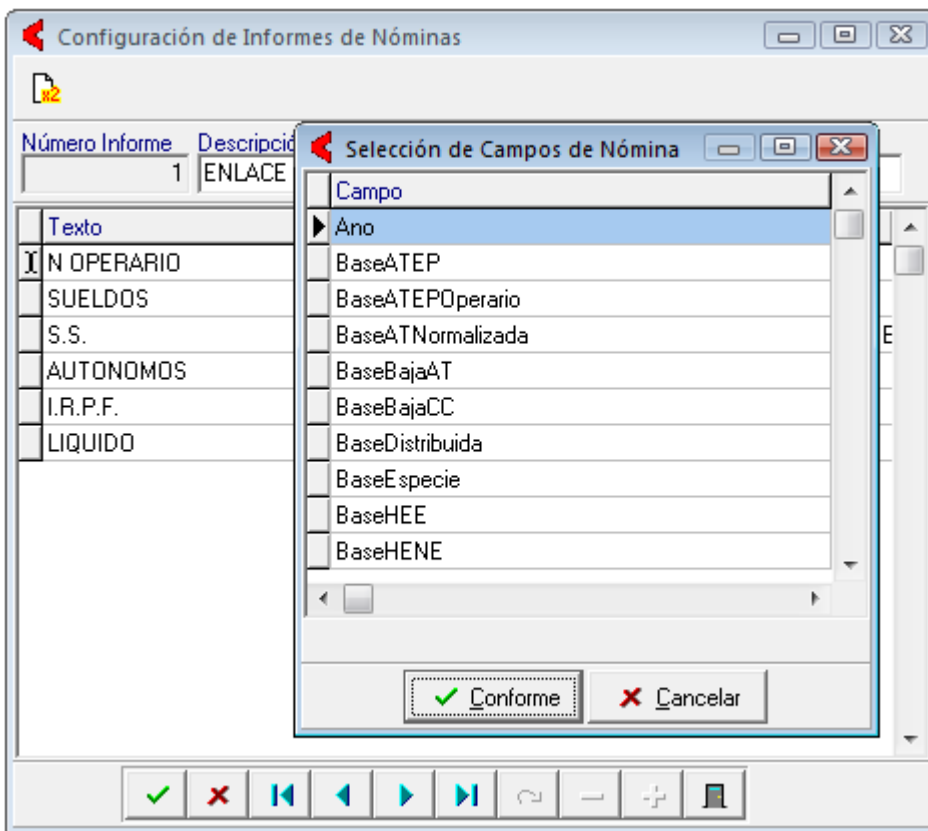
Configuración de Informes de Nóminas

Número Informe
1
Descripció
ENLACE

| Texto |
|---|
| N OPERARIO |
| SUELDOS |
| S.S. |
| AUTONOMOS |
| I.R.P.F. |
| LIQUIDO |

E

Selección de Campos de Nómina

| Campo |
|---|
| Ano |
| BaseATEP |
| BaseATEPOperario |
| BaseATNormalizada |
| BaseBajaAT |
| BaseBajaCC |
| BaseDistribuida |
| BaseEspecie |
| BaseHEE |
| BaseHENE |

Conforme
Cancelar